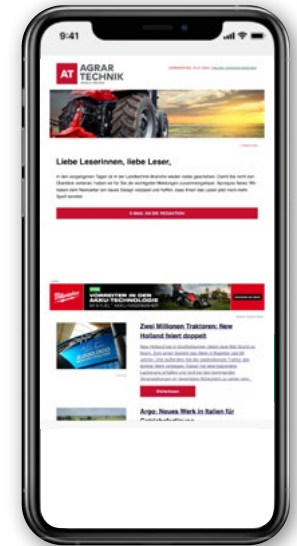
9:41

AT AGRAR TECHNIK

Liebe Leserinnen, liebe Leser,

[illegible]

E-MAIL AN DIE REDAKTION

VORREITER IN DER AKKU-TECHNOLOGIE

Zwei Millionen Traktoren: New Holland feiert doppelt

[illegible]

Weiterlesen

Argo: Neues Werk in Italien für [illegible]